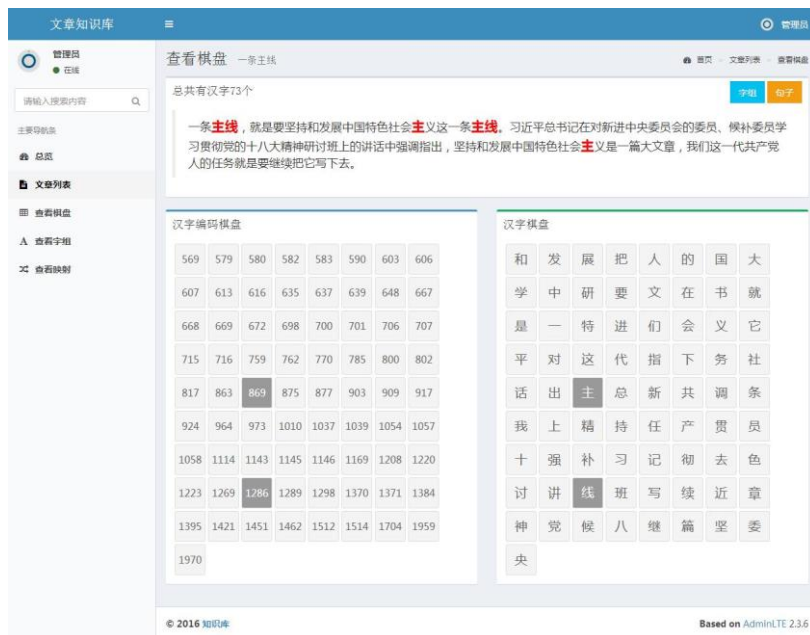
文章知识库 ≡ 管理员

管理员
● 在线

请输入搜索内容

主要导航条

总览

文章列表

查看棋盘

查看字组

查看映射

查看棋盘 一条主线

首页 > 文章列表 > 查看棋盘

总共有汉字73个

字组 句子

一条主线，就是要坚持和发展中国特色社会主义这一条主线。习近平总书记在对新进中央委员会的委员、候补委员学习贯彻党的十八大精神研讨班上的讲话中强调指出，坚持和发展中国特色社会主义是一篇大文章，我们这一代共产党人的任务就是要继续把它写下去。

汉字编码棋盘

| | | | | | | | |
|---|---|---|---|---|---|---|---|
| 569 | 579 | 580 | 582 | 583 | 590 | 603 | 606 |
| 607 | 613 | 616 | 635 | 637 | 639 | 648 | 667 |
| 668 | 669 | 672 | 698 | 700 | 701 | 706 | 707 |
| 715 | 716 | 759 | 762 | 770 | 785 | 800 | 802 |
| 817 | 863 | 869 | 875 | 877 | 903 | 909 | 917 |
| 924 | 964 | 973 | 1010 | 1037 | 1039 | 1054 | 1057 |
| 1058 | 1114 | 1143 | 1145 | 1146 | 1169 | 1208 | 1220 |
| 1223 | 1269 | 1286 | 1289 | 1298 | 1370 | 1371 | 1384 |
| 1395 | 1421 | 1451 | 1462 | 1512 | 1514 | 1704 | 1959 |
| 1970 | | | | | | | |

汉字棋盘

| | | | | | | | |
|---|---|---|---|---|---|---|---|
| 和 | 发 | 展 | 把 | 人 | 的 | 国 | 大 |
| 学 | 中 | 研 | 要 | 文 | 在 | 书 | 就 |
| 是 | 一 | 特 | 进 | 们 | 会 | 义 | 它 |
| 平 | 对 | 这 | 代 | 指 | 下 | 务 | 社 |
| 话 | 出 | 主 | 总 | 新 | 共 | 调 | 条 |
| 我 | 上 | 精 | 持 | 任 | 产 | 贯 | 员 |
| 十 | 强 | 补 | 习 | 记 | 彻 | 去 | 色 |
| 讨 | 讲 | 线 | 班 | 写 | 续 | 近 | 章 |
| 神 | 党 | 候 | 八 | 继 | 篇 | 坚 | 委 |
| 央 | | | | | | | |

© 2016 知识库

Based on AdminLTE 2.3.6